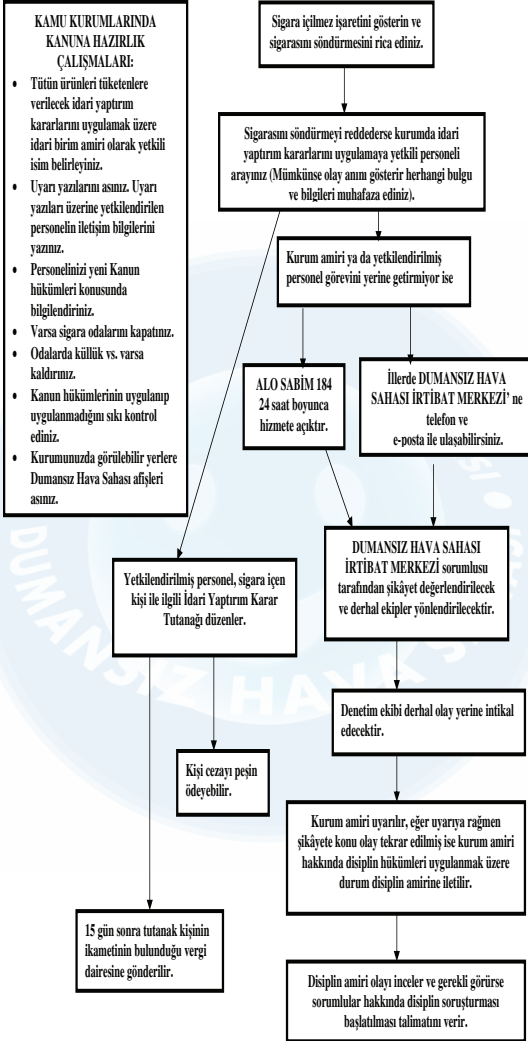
KAMU KURUMLARINDA KANUNA HAZIRLIK ÇALIŞMALARI:

- Tütün ürünleri tüketenlere verilecek idari yaptırım kararlarını uygulamak üzere idari birim amiri olarak yetkili isim belirleyiniz.
- Uyarı yazılarını asınız. Uyarı yazıları üzerine yetkilendirilen personelin iletişim bilgilerini yazınız.
- Personelinizi yeni Kanun hükümleri konusunda bilgilendiriniz.
- Varsa sigara odalarını kapatınız.
- Odalarda küllük vs. varsa kaldırınız.
- Kanun hükümlerinin uygulanıp uygulanmadığını sıkı kontrol ediniz.
- Kurumunuzda görülebilir yerlere Dumansız Hava Sahası afişleri asınız.

Sigara içilmez işaretini gösterin ve sigarasını söndürmesini rica ediniz.

Sigarasını söndürmeyi reddederse kurumda idari yaptırım kararlarını uygulamaya yetkili personeli arayınız (Mümkünse olay anını gösterir herhangi bulgu ve bilgileri muhafaza ediniz).

Kurum amiri ya da yetkilendirilmiş personel görevini yerine getirmiyor ise

ALO SABİM 184 24 saat boyunca hizmete açıktır.

İllerde DUMANSIZ HAVA SAHASI İRTİBAT MERKEZİ' ne telefon ve e-posta ile ulaşabilirsiniz.

DUMANSIZ HAVA SAHASI İRTİBAT MERKEZİ sorumlusu tarafından şikâyet değerlendirilecek ve derhal ekipler yönlendirilecektir.

Yetkilendirilmiş personel, sigara içen kişi ile ilgili İdari Yaptırım Karar Tutanağı düzenler.

Denetim ekibi derhal olay yerine intikal edecektir.

Kişi cezayı peşin ödeyebilir.

Kurum amiri uyarılır, eğer uyarıya rağmen şikâyete konu olay tekrar edilmiş ise kurum amiri hakkında disiplin hükümleri uygulanmak üzere durum disiplin amirine iletilir.

15 gün sonra tutanak kişinin ikametinin bulunduğu vergi dairesine gönderilir.

Disiplin amiri olayı inceler ve gerekli görürse sorumlular hakkında disiplin soruşturması başlatılması talimatını verir.